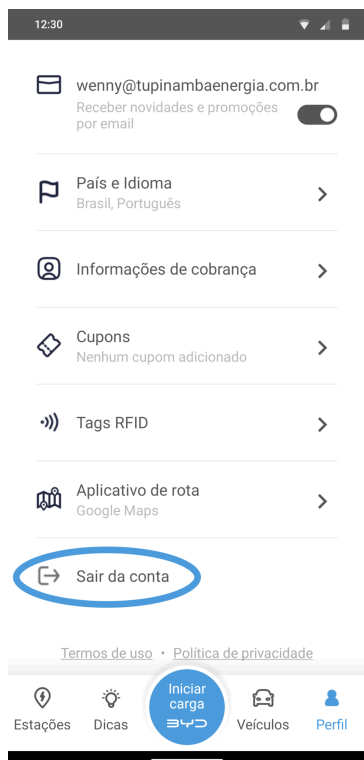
12:30

wenny@tupinambaenergia.com.br
Receber novidades e promoções por email

País e Idioma
Brasil, Português

Informações de cobrança

Cupons
Nenhum cupom adicionado

Tags RFID

Aplicativo de rota
Google Maps

Sair da conta

Termos de uso • Política de privacidade

Estações
Dicas
Iniciar carga
BYD
Veículos
Perfil